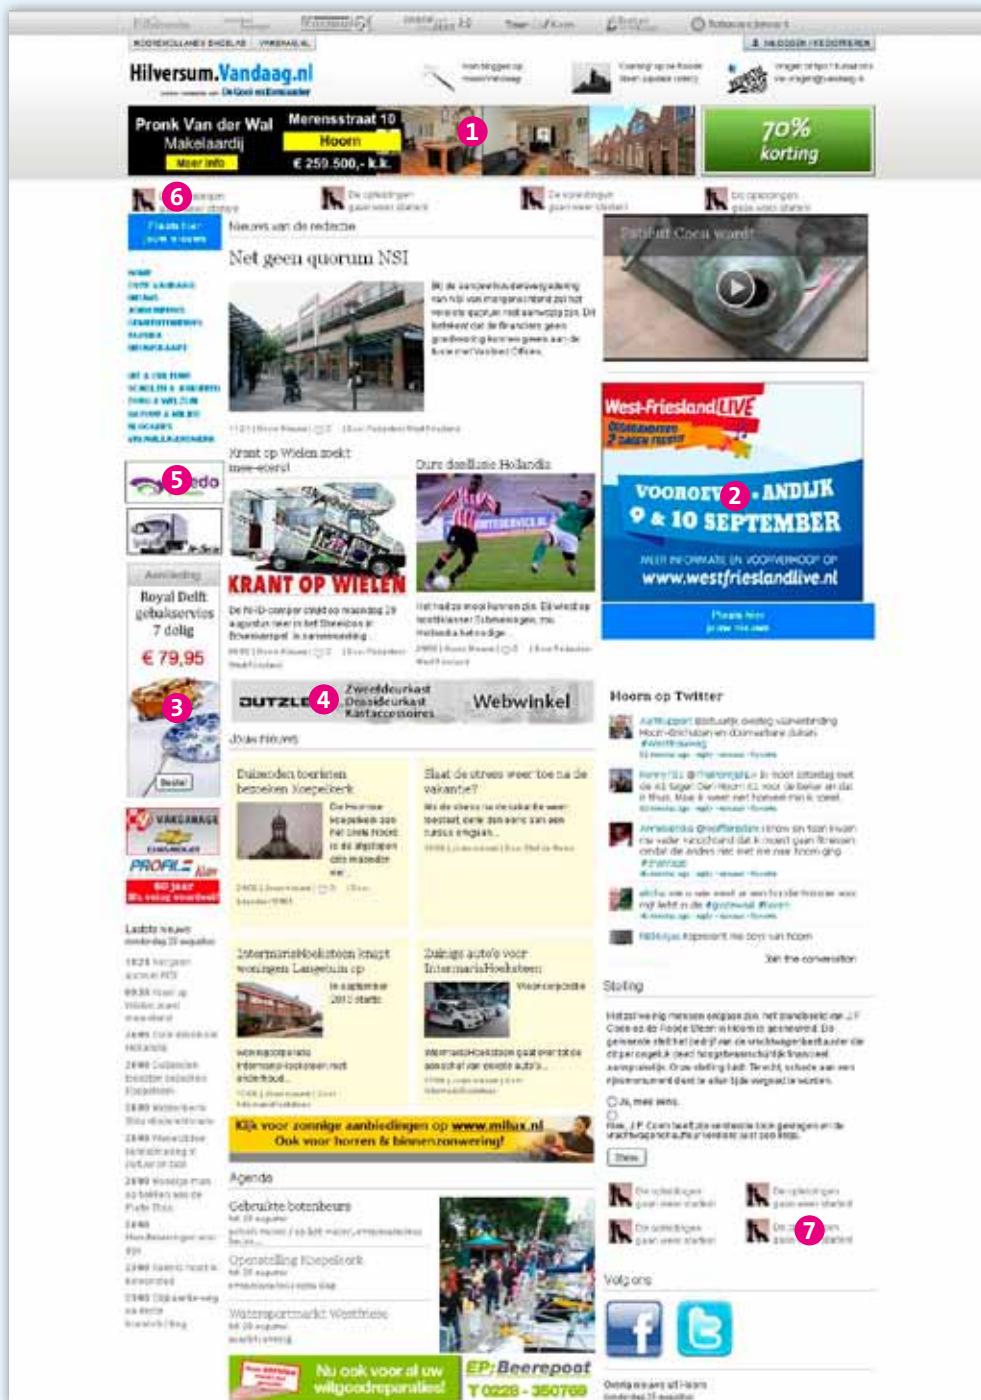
Hilversum.Vandaag.nl

Pronk Van der Wal Makelaardij
Meer info
Merensstraat 10
Hoorn
€ 259.500,- k.k.
1

70% korting

6

Nieuws van de redactie

Net geen quorum NSI

Pathé Coca waardt

West-Friesland LIVE
VOOROEVER 2 - ANDIJK
9 & 10 SEPTEMBER
www.westfrieslandlive.nl

Krant op Wielen zoekt mee-ocent

Dure deadline Hollandia

KRANT OP WIELEN

5

3

Royal Delft gebaksservies 7 delig
€ 79,95

4
DUTZLER
Zweefdeurkast
Draaideurkast
Kastaccessoires
Webwinkel

Hoorn op Twitter

Duizenden toeristen bezoeken Koepelkerk

Slaat de stress weer toe na de vakantie?

PROFILE

Laatste nieuws

Intermaris Hoekstoen knapt woningen Langeluis op

Zuinige auto's voor Intermaris Hoekstoen

Stelling

Kijk voor zonnige aanbiedingen op www.millux.nl
Ook voor horren & binnenzonwering!

Agenda

Gebruikte botenbeurs

7

Volg ons

Nu ook voor al uw witgoedreparaties!

EP:Beerepoot
T 0228 - 350769